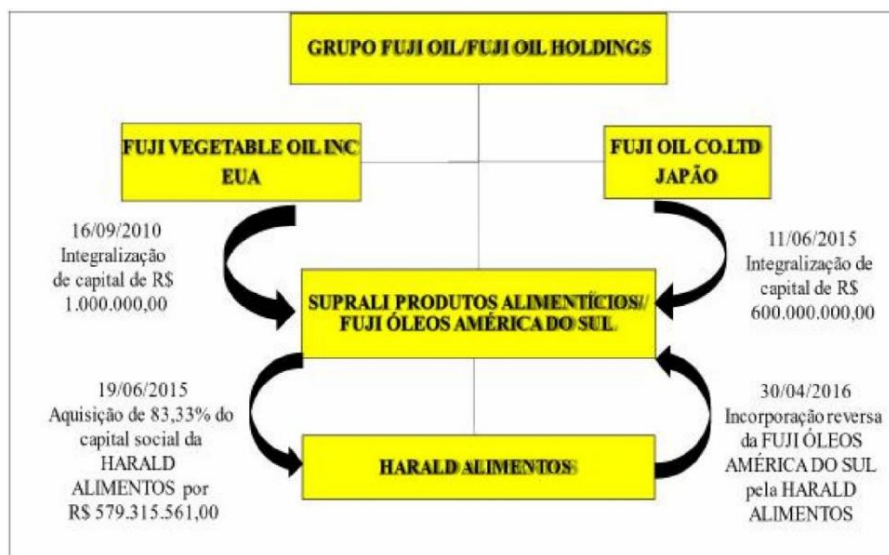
GRUPO FUJI OIL/FUJI OIL HOLDINGS

FUJI VEGETABLE OIL INC
EUA

FUJI OIL CO.LTD
JAPÃO

16/09/2010
Integralização de capital de R$ 1.000.000,00

11/06/2015
Integralização de capital de R$ 600.000.000,00

SUPRALI PRODUTOS ALIMENTÍCIOS/ FUJI ÓLEOS AMÉRICA DO SUL

19/06/2015
Aquisição de 83,33% do capital social da HARALD ALIMENTOS por R$ 579.315.561,00

30/04/2016
Incorporação reversa da FUJI ÓLEOS AMÉRICA DO SUL pela HARALD ALIMENTOS

HARALD ALIMENTOS